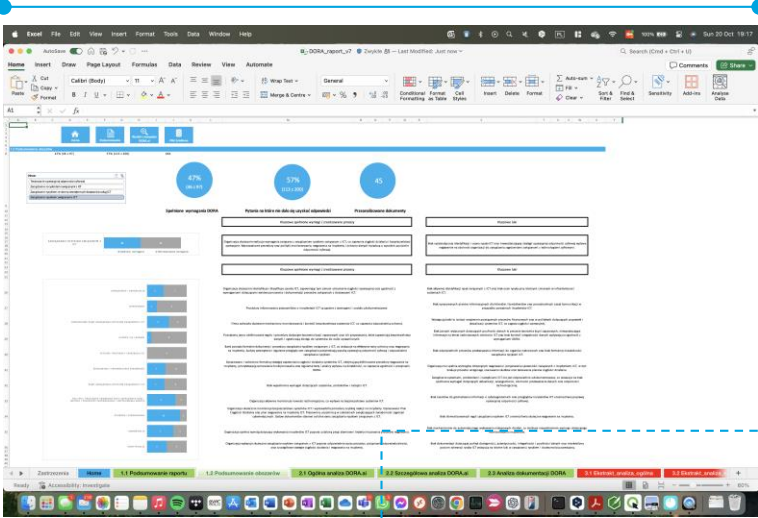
Excel File Edit View Insert Format Tools Data Window Help

100% Sun 20 Oct 19:17

AutoSave OFF

DORA_raport_v7 Zwykłe — Last Modified: Just now

Search (Cmd + Ctrl + U)

Home Insert Draw Page Layout Formulas Data Review View Automate

Comments Share

Paste Cut Copy Format Calibri (Body) 11 Wrap Text General Merge & Centre Conditional Formatting Format as Table Cell Styles Insert Delete Format Auto-sum Fill Clear Sort & Filter Find & Select Sensitivity Add-ins Analyse Data

A1 fx

47%

57%

45

Spełnione wymagania DORA

Pytania na które nie dało się uzyskać odpowiedzi

Przeanalizowane dokumenty

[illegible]

Zestawienie Home 1.1 Podsumowanie raportu 1.2 Podsumowanie obszarów 2.1 Ogólna analiza DORA.xl 2.2 Szczegółowa analiza DORA.xl 2.3 Analiza dokumentacji DORA 3.1 Ekstrakt_analiza_ogólna 3.2 Ekstrakt_analiz

Ready Accessibility: Investigate

80%